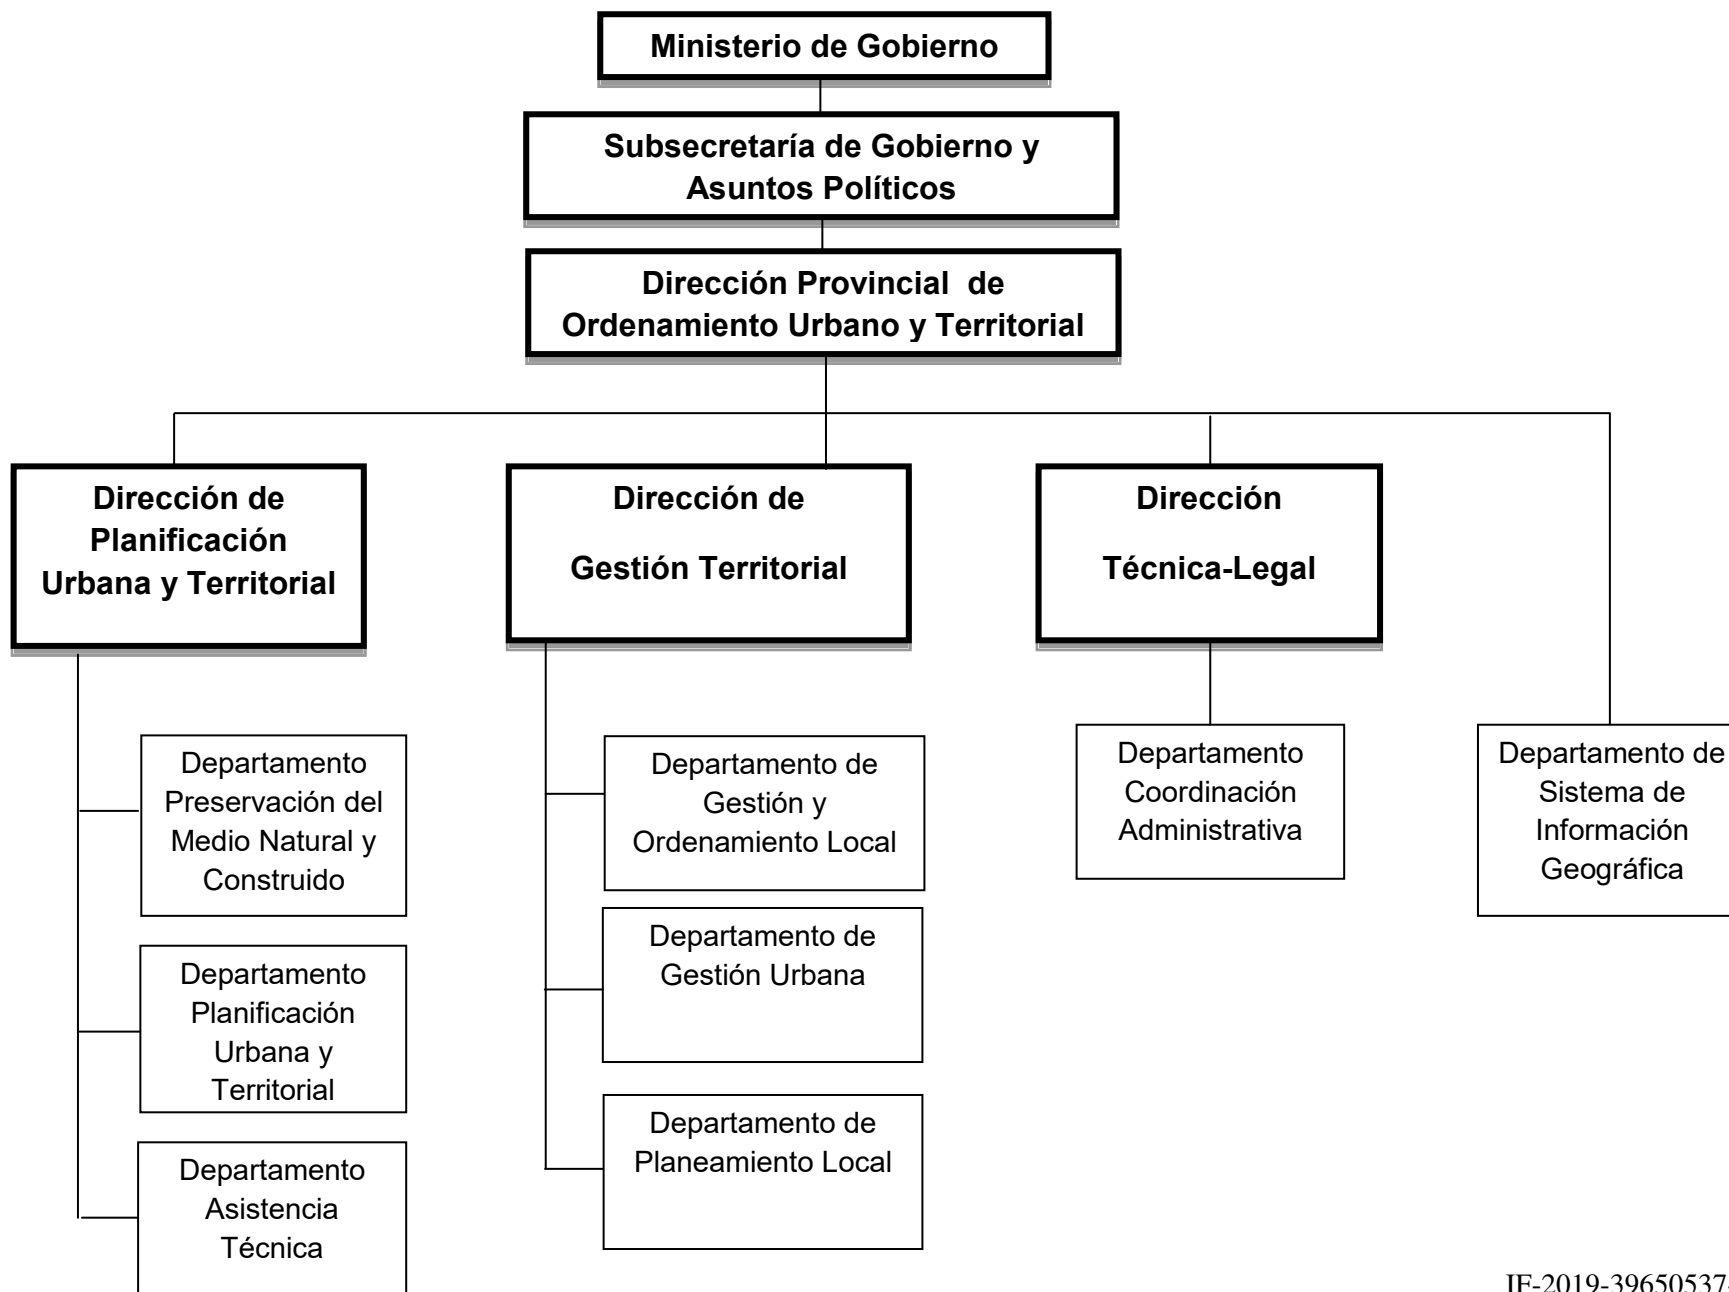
Ministerio de Gobierno

Subsecretaría de Gobierno y Asuntos Políticos

Dirección Provincial de Ordenamiento Urbano y Territorial

Dirección de Planificación Urbana y Territorial

Dirección de Gestión Territorial

Dirección Técnica-Legal

Departamento Preservación del Medio Natural y Construido

Departamento Planificación Urbana y Territorial

Departamento Asistencia Técnica

Departamento de Gestión y Ordenamiento Local

Departamento de Gestión Urbana

Departamento de Planeamiento Local

Departamento Coordinación Administrativa

Departamento de Sistema de Información Geográfica

IF-2019-3965053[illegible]